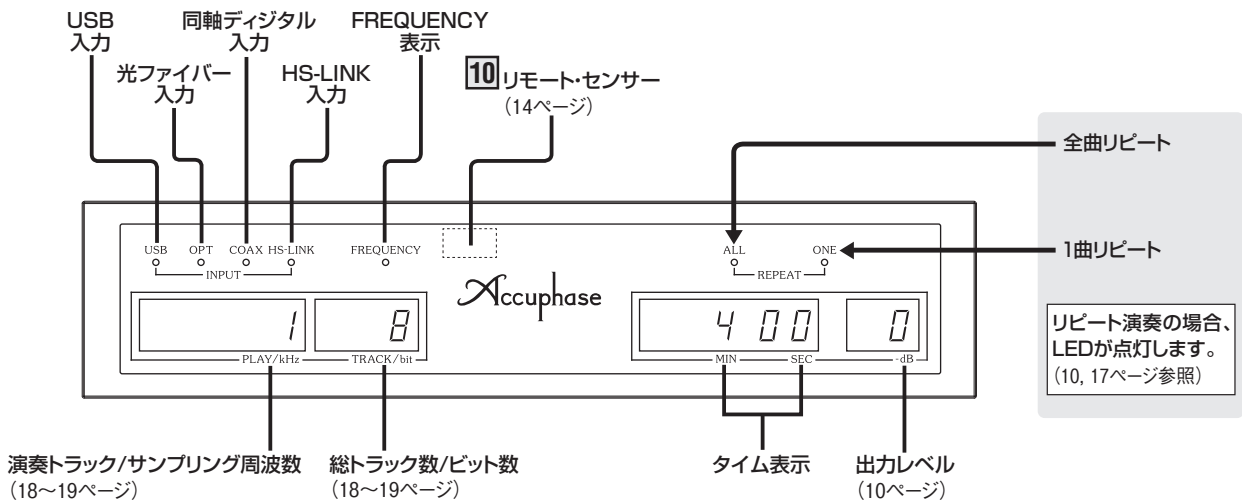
USB
入力

光ファイバー
入力

同軸ディジタル
入力

HS-LINK
入力

FREQUENCY
表示

10 リモート・センサー
（14ページ）

全曲リピート

1曲リピート

USB OPT COAX HS-LINK
INPUT

FREQUENCY

ALL ONE
REPEAT

Accuphase

1

8

4 00

0

PLAY/kHz

TRACK/bit

MIN SEC

-dB

リピート演奏の場合、LEDが点灯します。
（10, 17ページ参照）

演奏トラック/サンプリング周波数
（18～19ページ）

総トラック数/ビット数
（18～19ページ）

タイム表示

出力レベル
（10ページ）